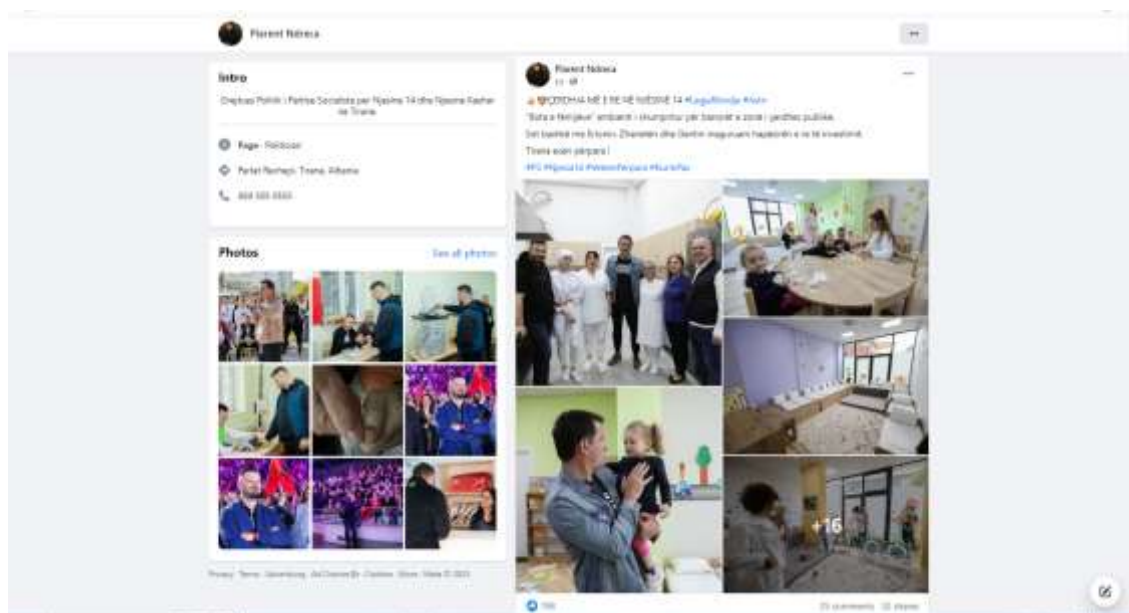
Florent Ndreca

Intro

Drejtues Politik i Partisë Socialiste për Njësinë 14 dhe Njësinë Kashar në Tiranë

Page · Politician

Partia Rilindja · Tirana, Albania

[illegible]

Photos

See all photos

Privacy · Terms · Advertising · Ad Choices · Cookies · More · Meta © 2025

Florent Ndreca

ÇERDHJA MË E RE NË NJËSINË 14 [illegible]

"Bota e fëmijëve" ambienti i shumpritur për banorët e zonës i gjedhës publike.

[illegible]

Tirana ecën përpara !

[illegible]

+16

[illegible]

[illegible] comments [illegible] shares